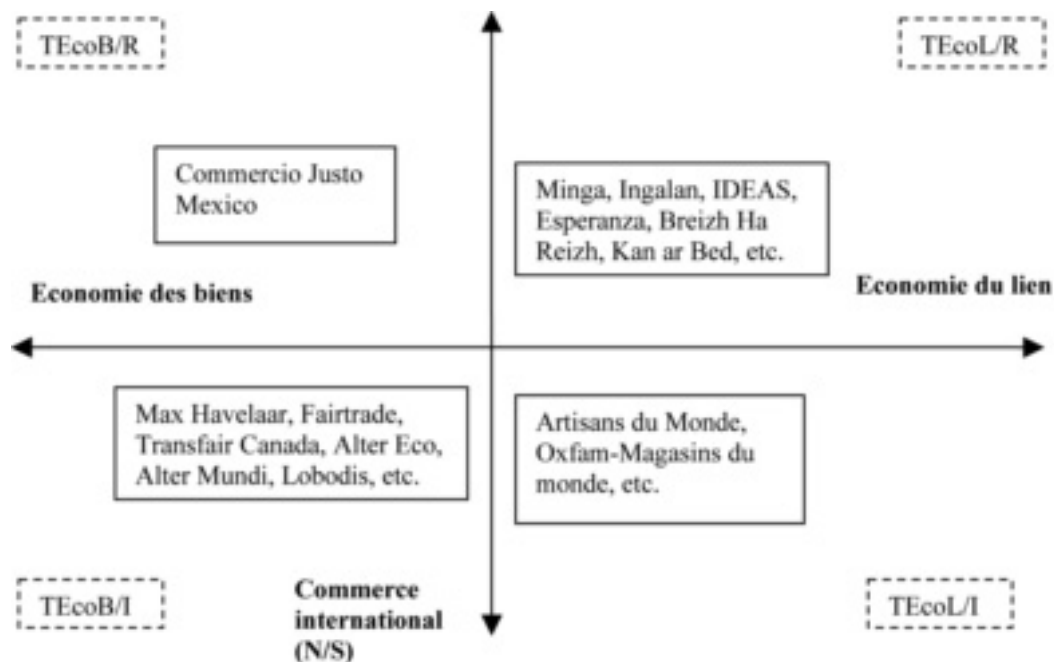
TEcoB/R

TEcoL/R

Commercio Justo Mexico

Minga, Ingalan, IDEAS, Esperanza, Breizh Ha Reizh, Kan ar Bed, etc.

Economie des biens

Economie du lien

Max Havelaar, Fairtrade, Transfair Canada, Alter Eco, Alter Mundi, Lobodis, etc.

Artisans du Monde, Oxfam-Magasins du monde, etc.

TEcoB/I

Commerce international (N/S)

TEcoL/I